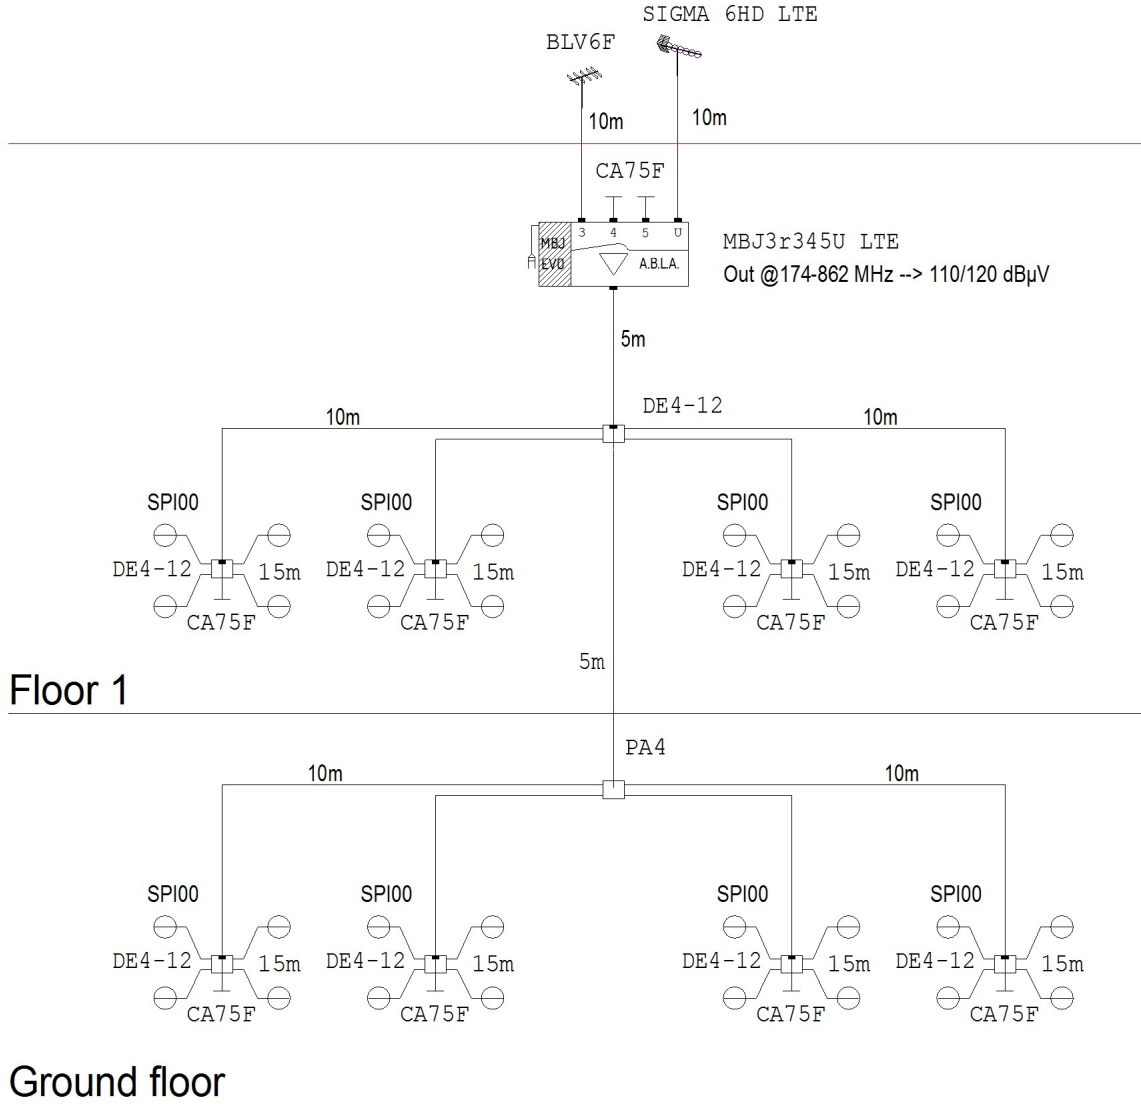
SIGMA 6HD LTE

BLV6F

10m

10m

CA75F

3 4 5 U

MBJ

EVO

A.B.L.A.

MBJ3r345U LTE

Out @174-862 MHz --> 110/120 dBµV

5m

DE4-12

10m

10m

SPI00

SPI00

SPI00

SPI00

DE4-12 15m

DE4-12 15m

DE4-12 15m

DE4-12 15m

CA75F

CA75F

CA75F

CA75F

5m

Floor 1

PA4

10m

10m

SPI00

SPI00

SPI00

SPI00

DE4-12 15m

DE4-12 15m

DE4-12 15m

DE4-12 15m

CA75F

CA75F

CA75F

CA75F

Ground floor